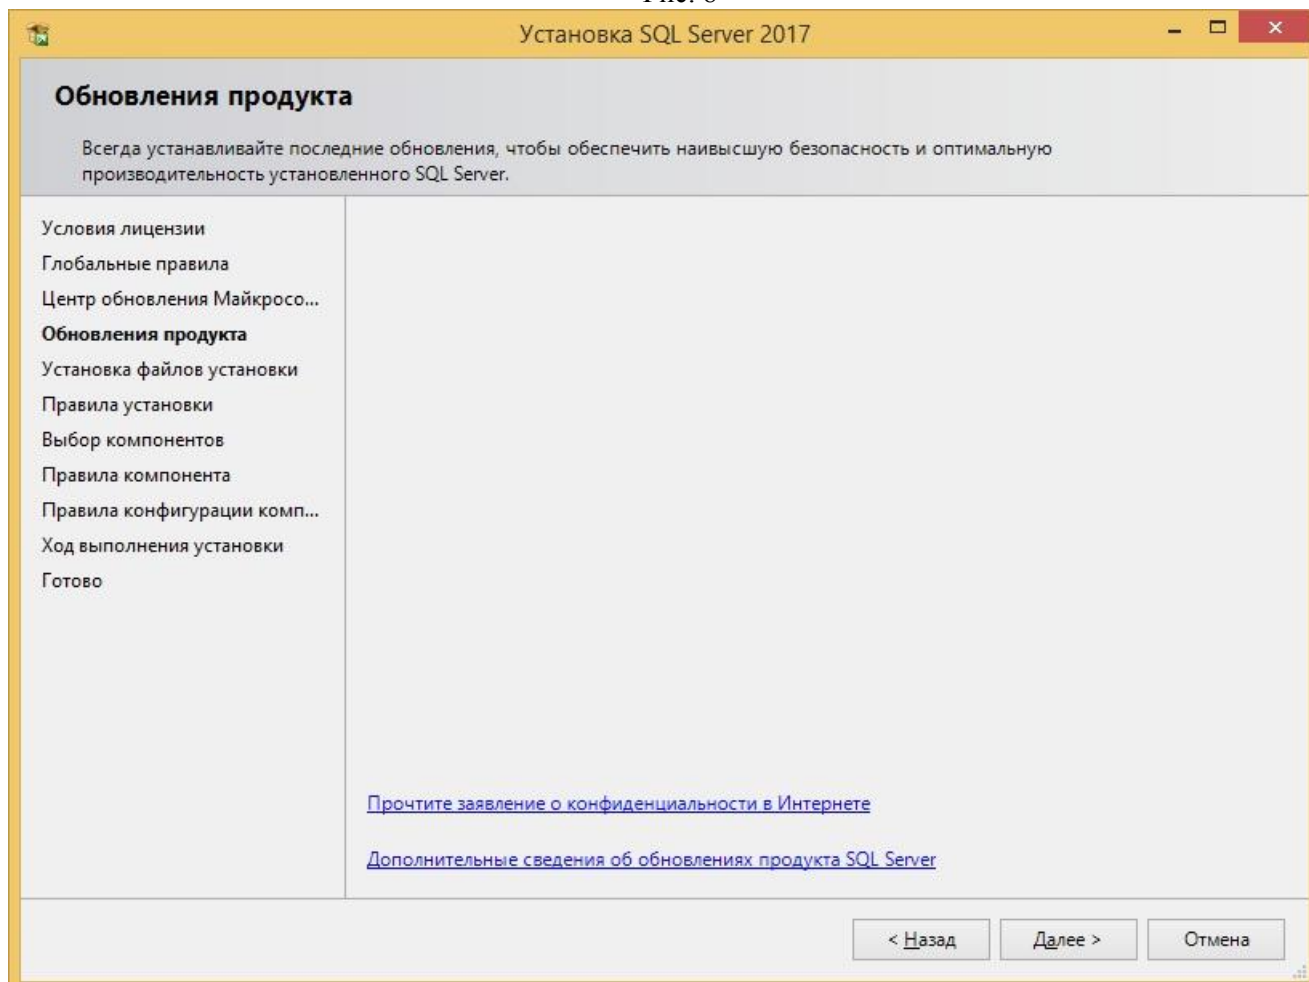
Установка SQL Server 2017

Обновления продукта

Всегда устанавливайте последние обновления, чтобы обеспечить наивысшую безопасность и оптимальную производительность установленного SQL Server.

Условия лицензии
Глобальные правила
Центр обновления Майкросо...
Обновления продукта
Установка файлов установки
Правила установки
Выбор компонентов
Правила компонента
Правила конфигурации комп...
Ход выполнения установки
Готово

Прочтите заявление о конфиденциальности в Интернете

Дополнительные сведения об обновлениях продукта SQL Server

< Назад
Далее >
Отмена